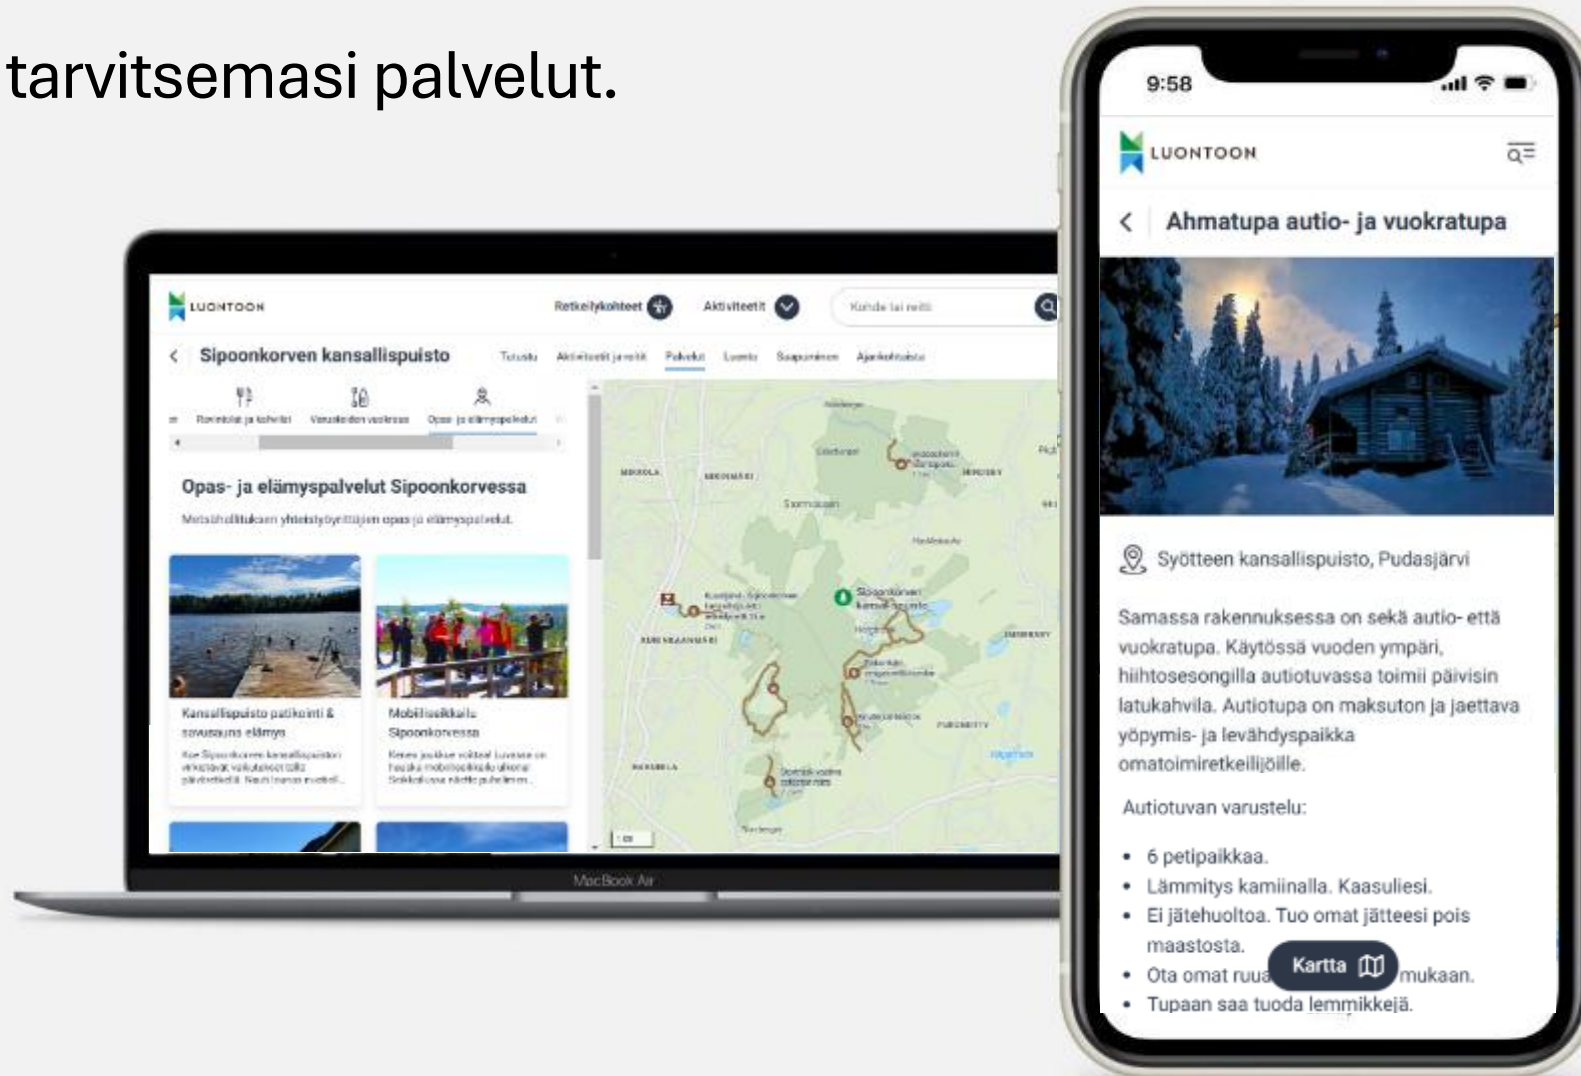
tarvitsemasi palvelut.

LUONTOON
Retkeilykohteet
Aktiviteetit
Kohde tai reitti

Sipoonkorven kansallispuisto
Tutustu
Aktiviteetit ja reitit
Palvelut
Luonto
Saapuminen
Ajankohtaista

Ravintolat ja kahvilat
Varusteiden vuokraus
Opas- ja elämyspalvelut

Opas- ja elämyspalvelut Sipoonkorvessa
Metsähallituksen yhteistyöyrittäjien opas- ja elämyspalvelut.

Kansallispuisto patikointi & savusauna elämys
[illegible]

Mobiilisekkailu Sipoonkorvessa
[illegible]

MacBook Air

9:58
LUONTOON
Ahmatupa autio- ja vuokratupa

Syötteen kansallispuisto, Pudasjärvi

Samassa rakennuksessa on sekä autio- että vuokratupa. Käytössä vuoden ympäri, hiihtosesongilla autiotuvassa toimii päivisin latukahvila. Autiotupa on maksuton ja jaettava yöpymis- ja levähdyspaikka omatoimiretkeilijöille.

Autiotuvan varustelu:

• 6 petipaikkaa.
• Lämmitys kamiinalla. Kaasuliesi.
• Ei jätehuoltoa. Tuo omat jätteesi pois maastosta.
• Ota omat ruua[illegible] mukaan.
• Tupaan saa tuoda lemmikkejä.

Kartta